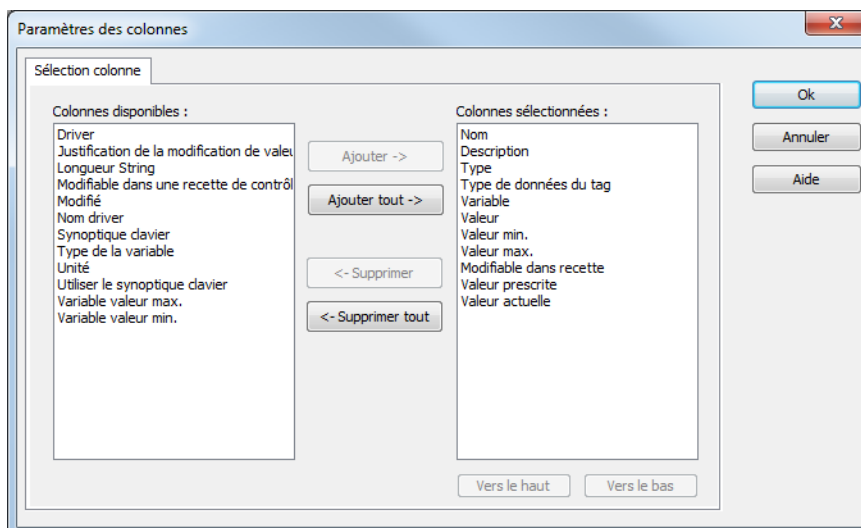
Paramètres des colonnes

Sélection colonne

Colonnes disponibles :

Driver
Justification de la modification de valeu
Longueur String
Modifiable dans une recette de contrôl
Modifié
Nom driver
Synoptique clavier
Type de la variable
Unité
Utiliser le synoptique clavier
Variable valeur max.
Variable valeur min.

Ajouter ->

Ajouter tout ->

<- Supprimer

<- Supprimer tout

Colonnes sélectionnées :

Nom
Description
Type
Type de données du tag
Variable
Valeur
Valeur min.
Valeur max.
Modifiable dans recette
Valeur prescrite
Valeur actuelle

Vers le haut

Vers le bas

Ok

Annuler

Aide